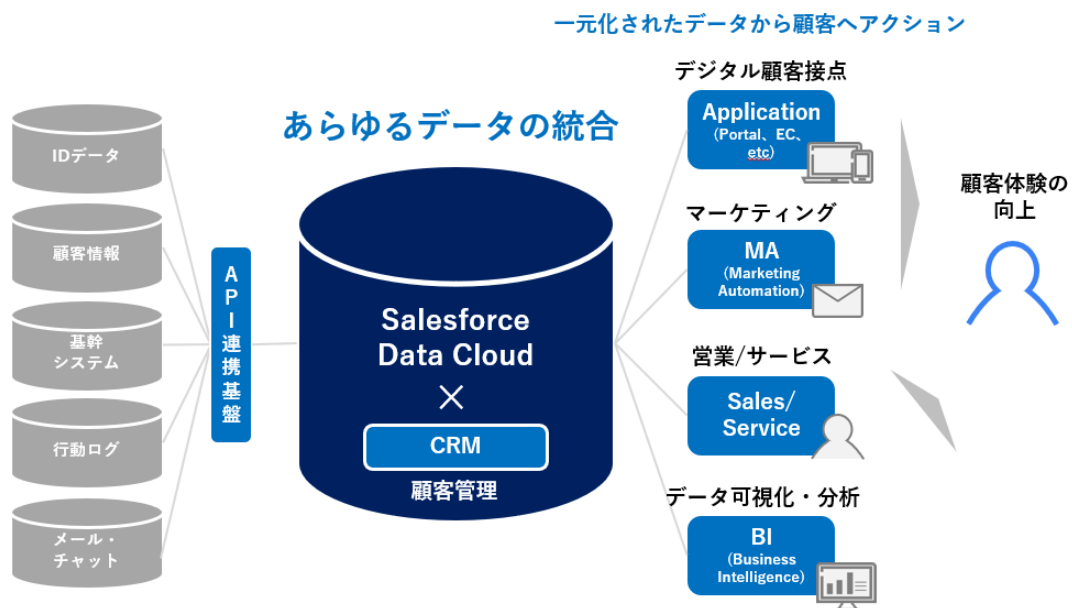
一元化されたデータから顧客へアクション

あらゆるデータの統合

IDデータ

顧客情報

基幹システム

行動ログ

メール・チャット

API連携基盤

Salesforce Data Cloud

×

CRM

顧客管理

デジタル顧客接点

Application
(Portal、EC、etc)

マーケティング

MA
(Marketing Automation)

営業/サービス

Sales/ Service

データ可視化・分析

BI
(Business Intelligence)

顧客体験の向上